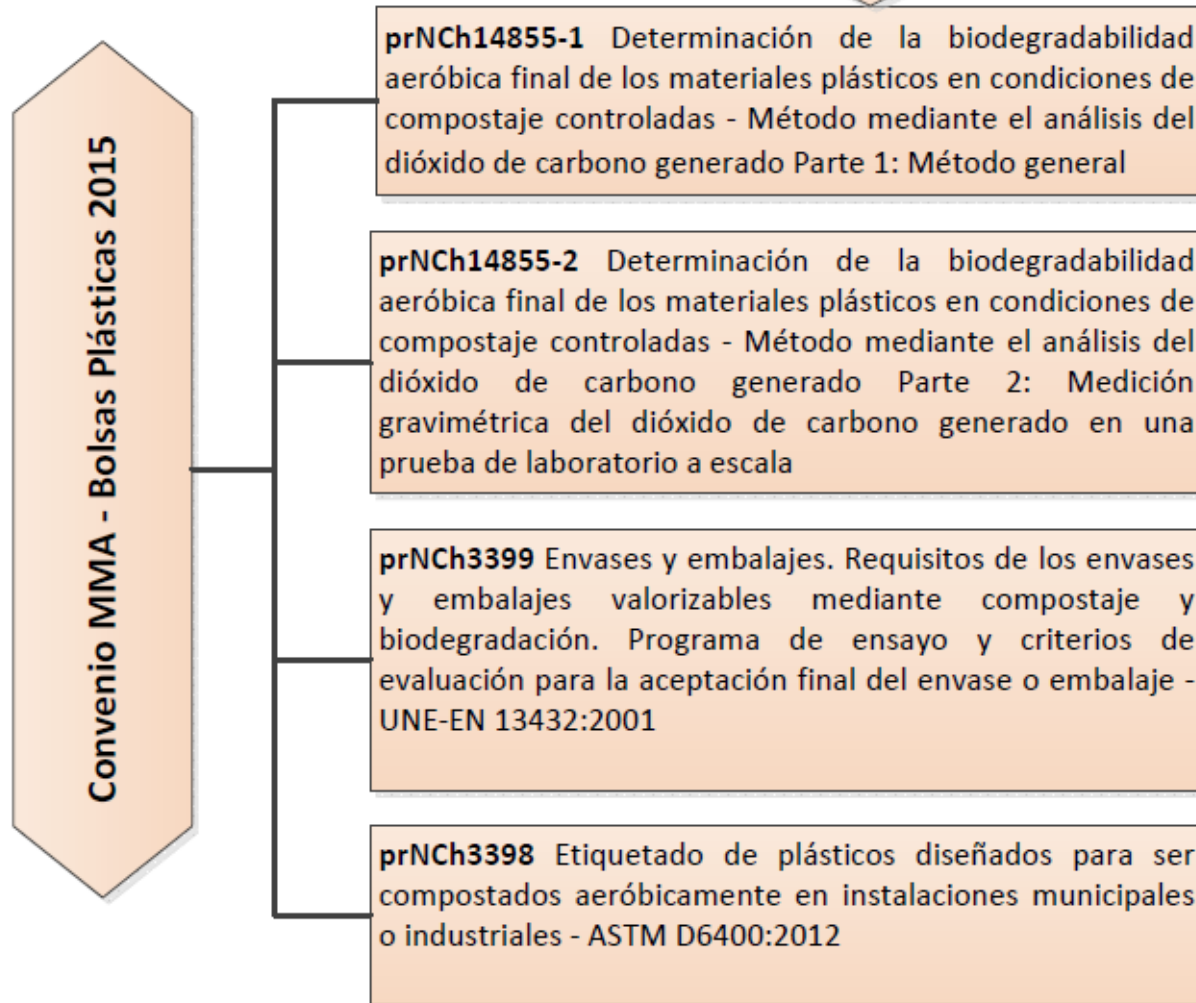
Convenio MMA - Bolsas Plásticas 2015

prNCh14855-1 Determinación de la biodegradabilidad aeróbica final de los materiales plásticos en condiciones de compostaje controladas - Método mediante el análisis del dióxido de carbono generado Parte 1: Método general

prNCh14855-2 Determinación de la biodegradabilidad aeróbica final de los materiales plásticos en condiciones de compostaje controladas - Método mediante el análisis del dióxido de carbono generado Parte 2: Medición gravimétrica del dióxido de carbono generado en una prueba de laboratorio a escala

prNCh3399 Envases y embalajes. Requisitos de los envases y embalajes valorizables mediante compostaje y biodegradación. Programa de ensayo y criterios de evaluación para la aceptación final del envase o embalaje - UNE-EN 13432:2001

prNCh3398 Etiquetado de plásticos diseñados para ser compostados aeróbicamente en instalaciones municipales o industriales - ASTM D6400:2012